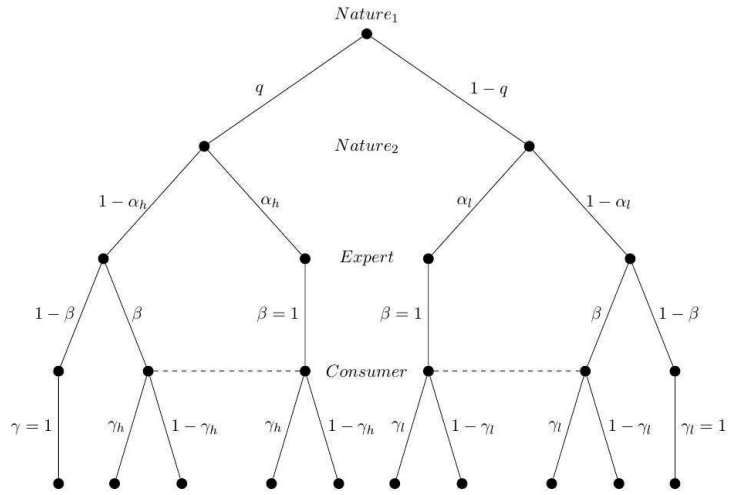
$Nature_1$

$q$

$1-q$

$Nature_2$

$1-\alpha_h$

$\alpha_h$

$\alpha_l$

$1-\alpha_l$

$Expert$

$1-\beta$

$\beta$

$\beta=1$

$\beta=1$

$\beta$

$1-\beta$

$Consumer$

$\gamma=1$

$\gamma_h$

$1-\gamma_h$

$\gamma_h$

$1-\gamma_h$

$\gamma_l$

$1-\gamma_l$

$\gamma_l$

$1-\gamma_l$

$\gamma_l=1$